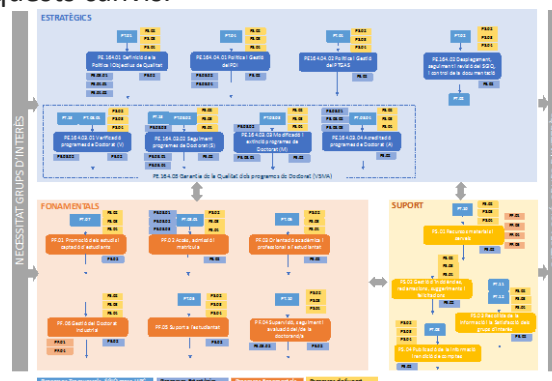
ESTRATÈGICS

NECESSITAT GRUPS D'INTERÈS

PE.164.01 Definició de la Política i Objectius de Qualitat

PE.164.04.01 Política i Gestió del PDI

PE.164.04.02 Política i Gestió del PTGAS

PE.164.05 Desplegament, seguiment i revisió del SGIQ, i control de la documentació

PE.164.02.01 Verificació programes de Doctorat (V)

PE.164.02.02 Seguiment programes de Doctorat (S)

PE.164.02.03 Modificació i extinció programes de Doctorat (M)

PE.164.02.04 Acreditació programes de Doctorat (A)

PE.164.02 Garantia de la Qualitat dels programs de Doctorat (VSMA)

FONAMENTALS

PF.01 Promoció dels estudis i captació d'estudiants

PF.02 Accés, admissió i matrícula

PF.03 Orientació acadèmica i professional a l'estudiant

PF.06 Gestió del Doctorat industrial

PF.05 Suport a l'estudiant

PF.04 Supervisió, seguiment i avaluació de les doctorands

SUPORT

PS.01 Recursos materials i serveis

PS.02 Gestió d'incidències, reclamacions, suggeriments i felicitacions

PS.03 Resultats de la informació i la Satisfacció dels grups d'interès

PS.04 Publicació de la informació i rendició de comptes

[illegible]